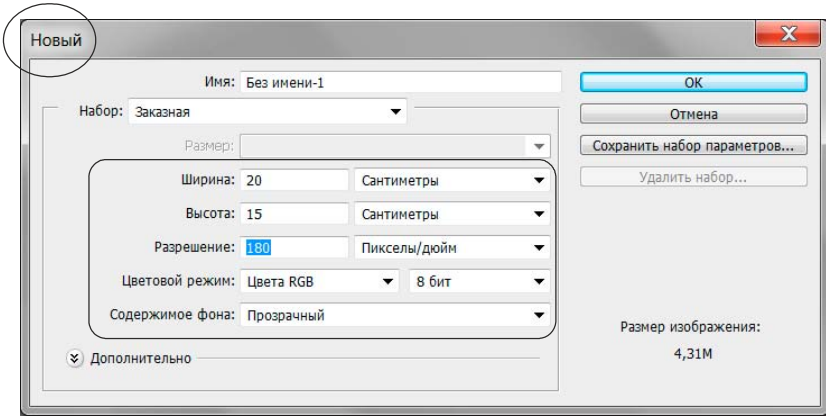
Новый

Имя: Без имени-1

Набор: Заказная

Размер:

Ширина: 20 Сантиметры

Высота: 15 Сантиметры

Разрешение: 180 Пикселы/дюйм

Цветовой режим: Цвета RGB 8 бит

Содержимое фона: Прозрачный

Дополнительно

OK

Отмена

Сохранить набор параметров...

Удалить набор...

Размер изображения:

4,31M